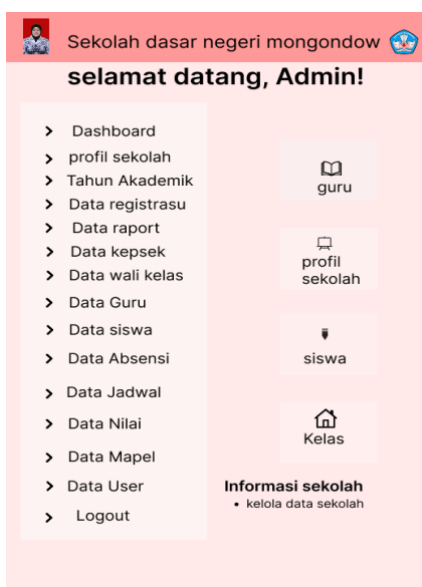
Sekolah dasar negeri mongondow

selamat datang, Admin!

> Dashboard
> profil sekolah
> Tahun Akademik
> Data registrasu
> Data raport
> Data kepsek
> Data wali kelas
> Data Guru
> Data siswa
> Data Absensi
> Data Jadwal
> Data Nilai
> Data Mapel
> Data User
> Logout

guru

profil sekolah

siswa

Kelas

Informasi sekolah
• kelola data sekolah